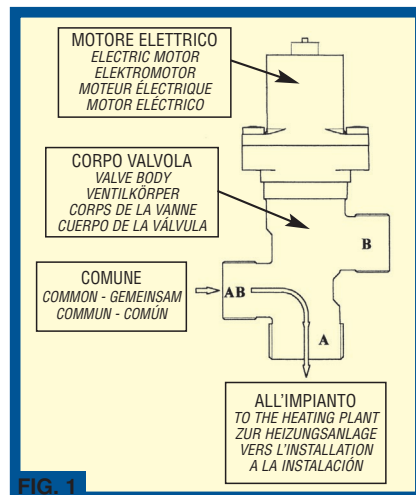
MOTORE ELETTRICO
ELECTRIC MOTOR
ELEKTROMOTOR
MOTEUR ÉLECTRIQUE
MOTOR ELÉCTRICO

CORPO VALVOLA
VALVE BODY
VENTILKÖRPER
CORPS DE LA VANNE
CUERPO DE LA VÁLVULA

B

COMUNE
COMMON - GEMEINSAM
COMMUN - COMÚN

AB

A

ALL'IMPIANTO
TO THE HEATING PLANT
ZUR HEIZUNGSANLAGE
VERS L'INSTALLATION
A LA INSTALACIÓN

FIG. 1